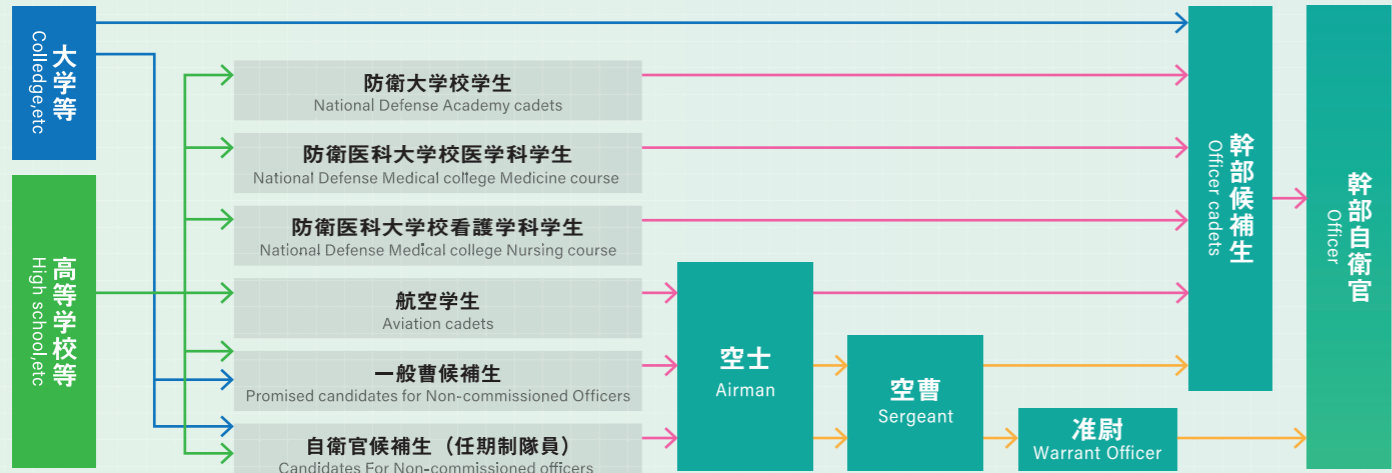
大学等
College,etc

高等学校等
High school,etc

防衛大学校学生
National Defense Academy cadets

防衛医科大学校医学科学生
National Defense Medical college Medicine course

防衛医科大学校看護学科学生
National Defense Medical college Nursing course

航空学生
Aviation cadets

一般曹候補生
Promised candidates for Non-commissioned Officers

自衛官候補生（任期制隊員）
Candidates For Non-commissioned officers

空士
Airman

空曹
Sergeant

准尉
Warrant Officer

幹部候補生
Officer cadets

幹部自衛官
Officer